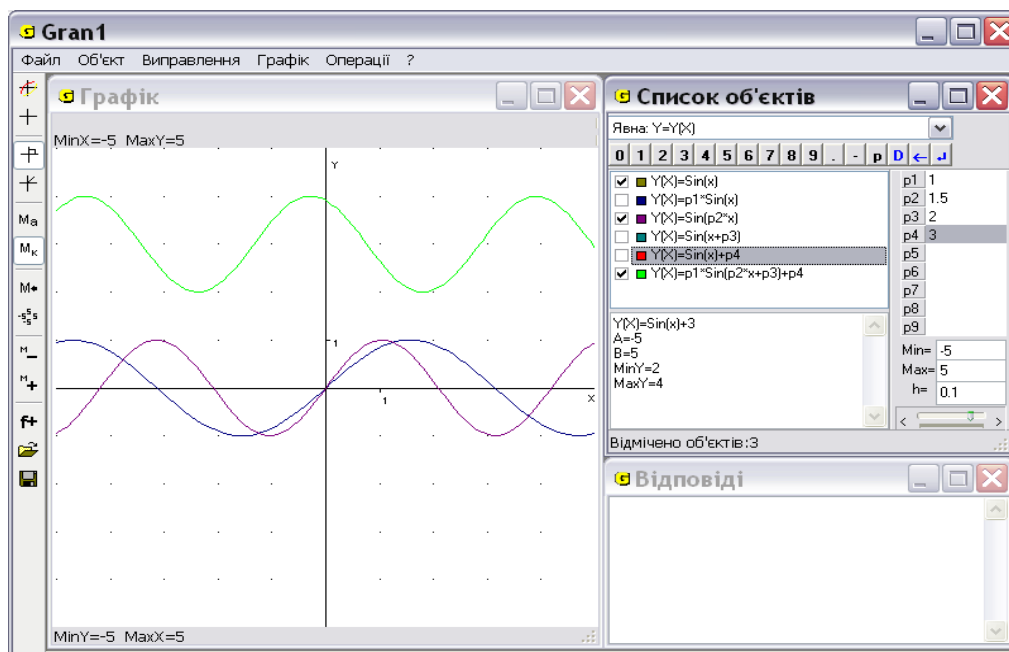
Gran1

Файл Об'єкт Виправлення Графік Операції ?

Графік

MinX=-5 MaxY=5

Y

1

1

X

MinY=-5 MaxX=5

Ma
Mк

Список об'єктів

Явна: Y=Y(X)

0 1 2 3 4 5 6 7 8 9 . - p D

Y(X)=Sin(x)
Y(X)=p1*Sin(x)
Y(X)=Sin(p2*x)
Y(X)=Sin(x+p3)
Y(X)=Sin(x)+p4
Y(X)=p1*Sin(p2*x+p3)+p4

| | |
|---|---|
| p1 | 1 |
| p2 | 1.5 |
| p3 | 2 |
| p4 | 3 |
| p5 | |
| p6 | |
| p7 | |
| p8 | |
| p9 | |

Y(X)=Sin(x)+3
A=-5
B=5
MinY=2
MaxY=4

Min= -5
Max= 5
h= 0.1

Відмічено об'єктів:3

Відповіді